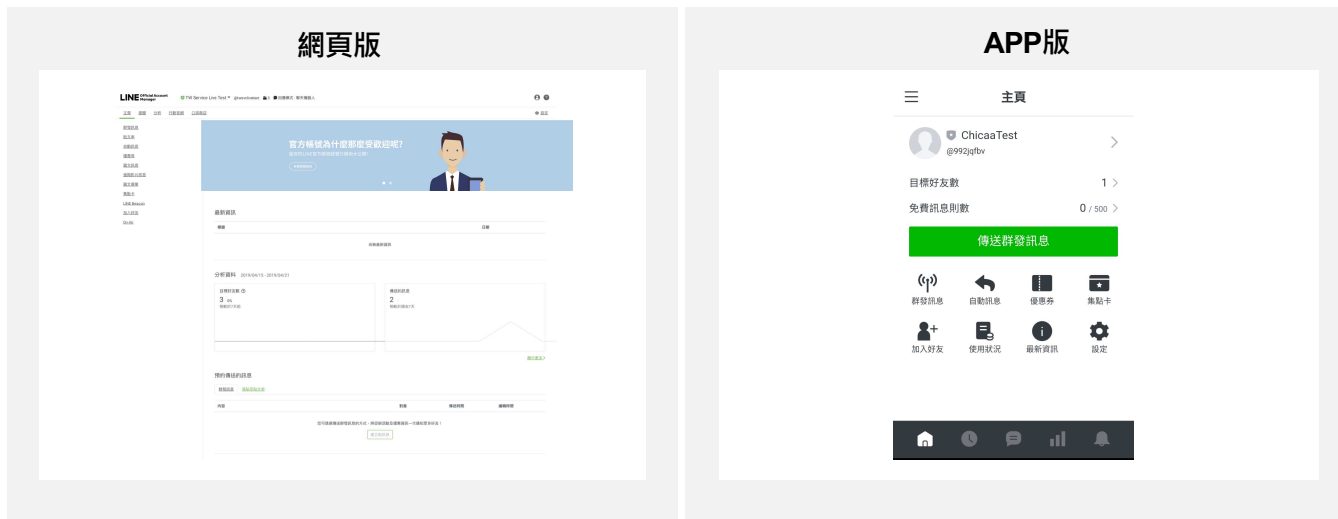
網頁版

LINE Official Account Manager

TW Service Line Test

官方帳號為什麼那麼受歡迎呢?

最新資訊

分析資料 2019/04/15 - 2019/04/21

3

2

預約傳送的訊息

APP版

主頁

ChicaaTest

@992jqfbv

目標好友數 1

免費訊息則數 0 / 500

傳送群發訊息

群發訊息

自動訊息

優惠券

集點卡

加入好友

使用狀況

最新資訊

設定